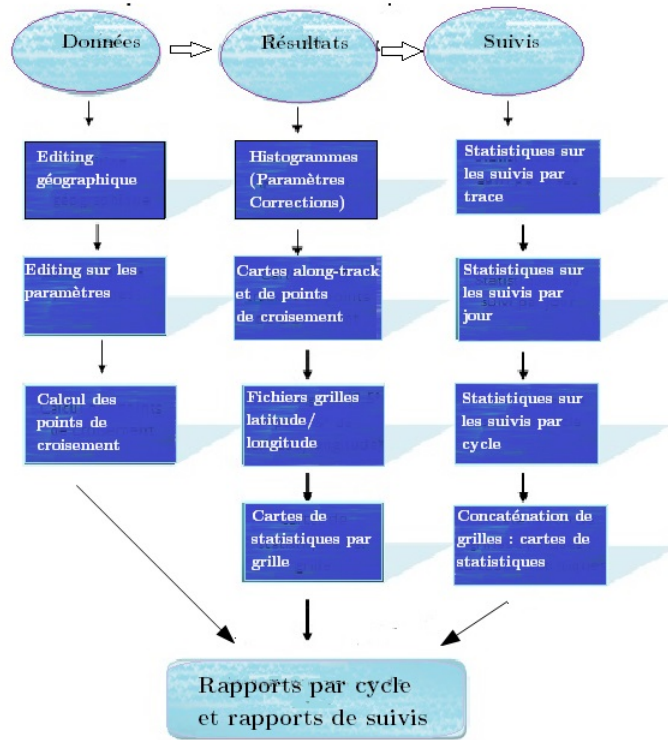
Données

Résultats

Suivis

Editing géographique

Histogrammes (Paramètres Corrections)

Statistiques sur les suivis par trace

Editing sur les paramètres

Cartes along-track et de points de croisement

Statistiques sur les suivis par jour

Calcul des points de croisement

Fichiers grilles latitude/ longitude

Statistiques sur les suivis par cycle

Cartes de statistiques par grille

Concaténation de grilles : cartes de statistiques

Rapports par cycle et rapports de suivis